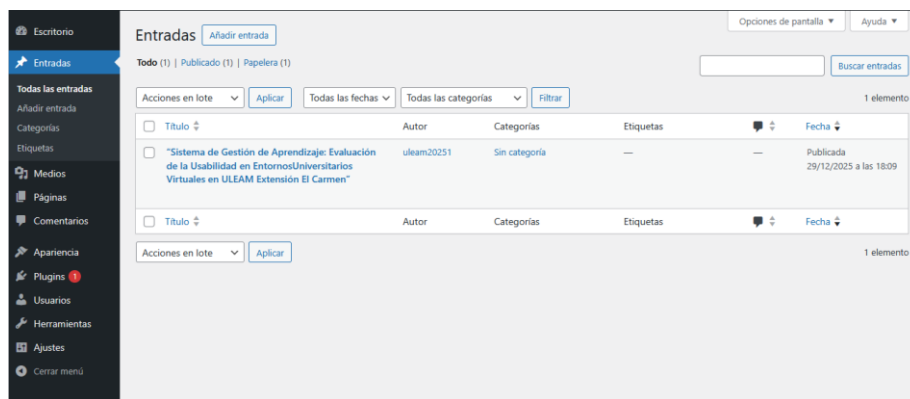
Escritorio
Entradas
Todas las entradas
Añadir entrada
Categorías
Etiquetas
Medios
Páginas
Comentarios
Apariencia
Plugins 1
Usuarios
Herramientas
Ajustes
Cerrar menú

Opciones de pantalla ▼ Ayuda ▼

Entradas Añadir entrada

Todo (1) | Publicado (1) | Papelera (1)

Buscar entradas

Acciones en lote Aplicar Todas las fechas Todas las categorías Filtrar 1 elemento

| Título | Autor | Categorías | Etiquetas | | Fecha |
|---|---|---|---|---|---|
| "Sistema de Gestión de Aprendizaje: Evaluación de la Usabilidad en EntornosUniversitarios Virtuales en ULEAM Extensión El Carmen" | uleam20251 | Sin categoría | — | — | Publicada 29/12/2025 a las 18:09 |
| Título | Autor | Categorías | Etiquetas | | Fecha |

Acciones en lote Aplicar 1 elemento